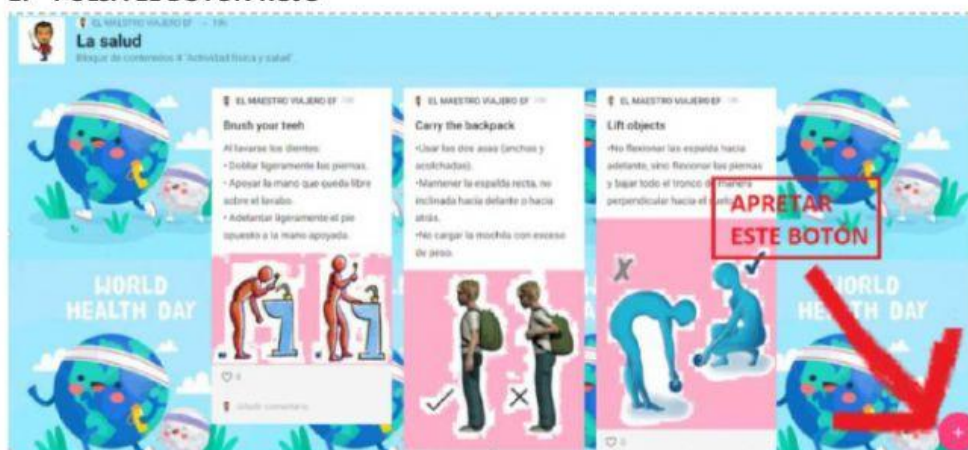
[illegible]

EL MAESTRO VIAJERO EF · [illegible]

La salud

Bloque de contenidos 4 "Actividad física y salud"

EL MAESTRO VIAJERO EF

Brush your teeh

Al lavarse los dientes:

• Doblar ligeramente las piernas.

• Apoyar la mano que queda libre sobre el lavabo.

• Adelantar ligeramente el pie opuesto a la mano apoyada.

♡ 0

Añadir comentario

EL MAESTRO VIAJERO EF

Carry the backpack

•Usar las dos asas (anchas y acolchadas).

•Mantener la espalda recta, no inclinada hacia delante o hacia atrás.

•No cargar la mochila con exceso de peso.

EL MAESTRO VIAJERO EF

Lift objects

•No flexionar las espalda hacia adelante, sino flexionar las piernas y bajar todo el tronco de manera perpendicular hacia el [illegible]

APRETAR ESTE BOTÓN

♡ 0

WORLD HEALTH DAY

WORLD HEALTH DAY

+